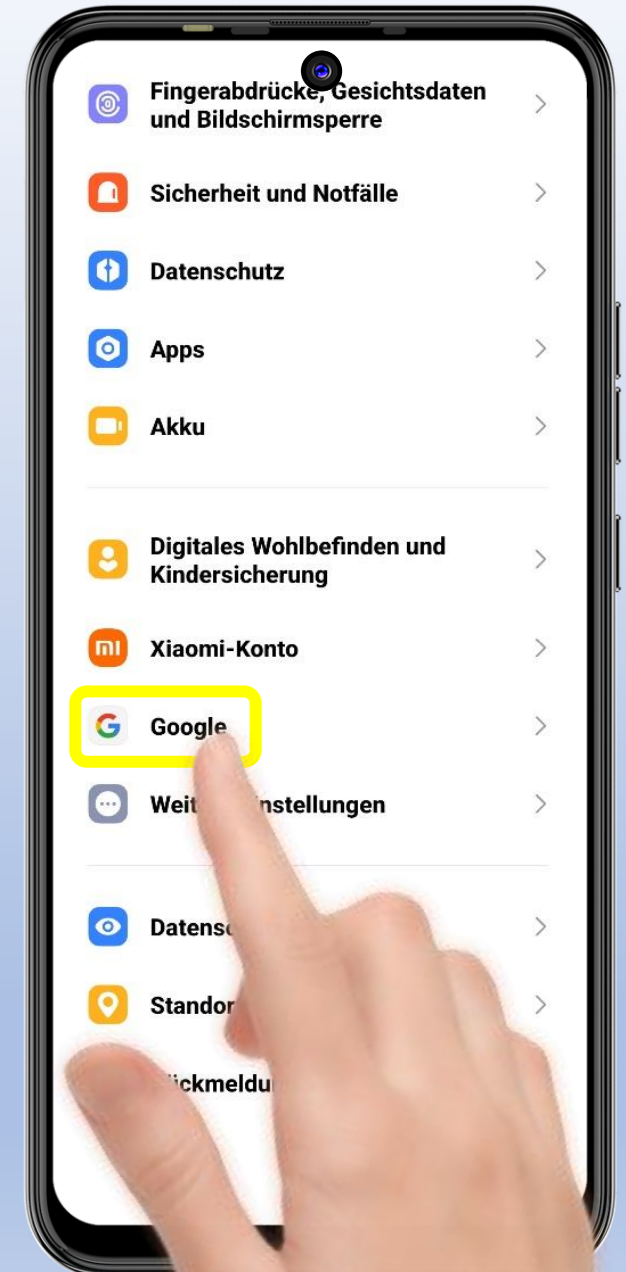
Fingerabdrücke, Gesichtsdaten und Bildschirmsperre

Sicherheit und Notfälle

Datenschutz

Apps

Akku

Digitales Wohlbefinden und Kindersicherung

Xiaomi-Konto

Google

Weit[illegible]nstellungen

Datens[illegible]

Standor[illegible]

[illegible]ckmeldu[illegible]